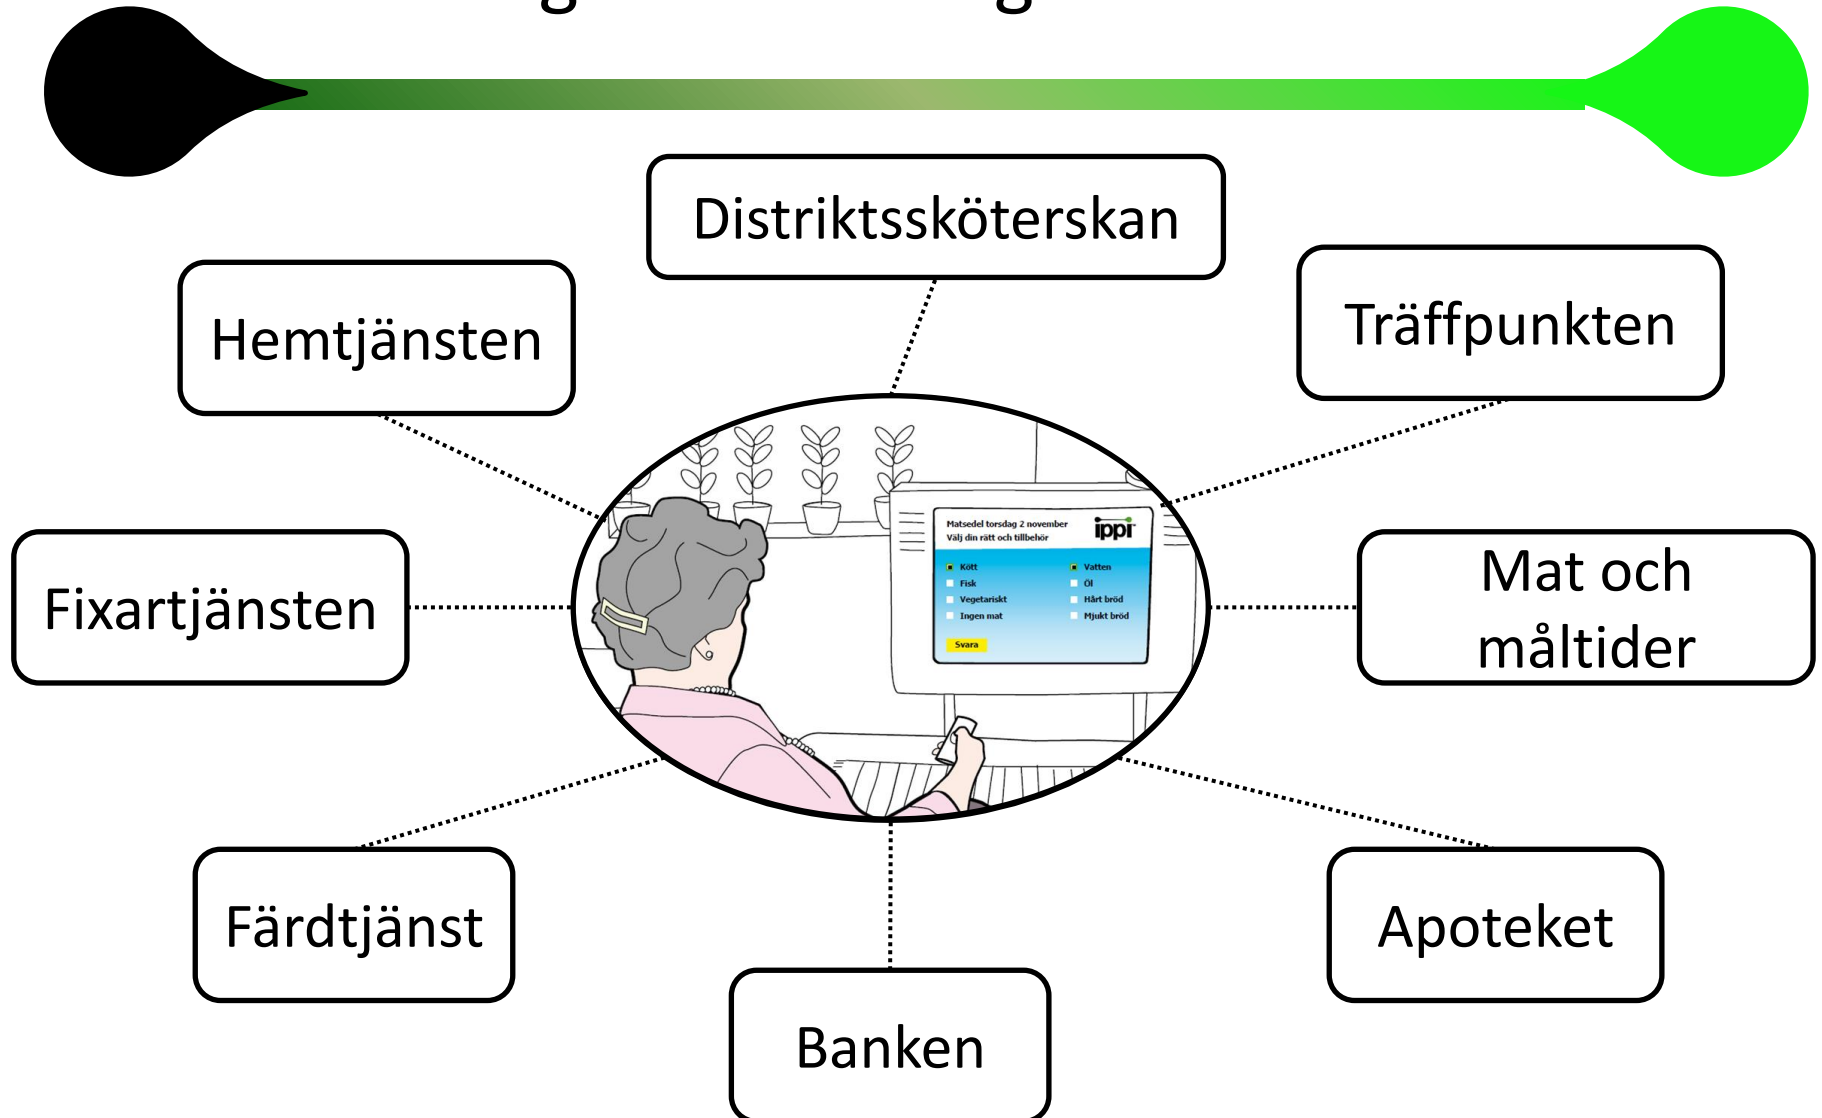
Distriktssköterskan

Hemtjänsten

Träffpunkten

Matsedel torsdag 2 november
Välj din rätt och tillbehör

ippi

Kött
Fisk
Vegetariskt
Ingen mat

Vatten
Öl
Hårt bröd
Mjukt bröd

Svara

Fixartjänsten

Mat och måltider

Färdtjänst

Apoteket

Banken